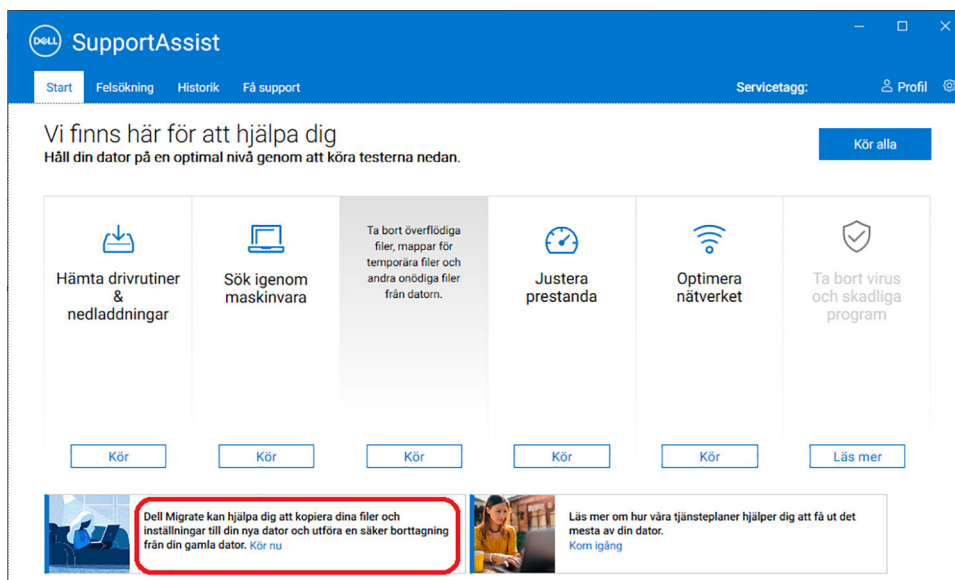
DELL SupportAssist

Start Felsökning Historik Få support Servicetagg: Profil

Vi finns här för att hjälpa dig
Håll din dator på en optimal nivå genom att köra testerna nedan.

Kör alla

Hämta drivrutiner & nedladdningar

Sök igenom maskinvara

Ta bort överflödiga filer, mappar för temporära filer och andra onödiga filer från datorn.

Justera prestanda

Optimera nätverket

Ta bort virus och skadliga program

Kör

Kör

Kör

Kör

Kör

Läs mer

Dell Migrate kan hjälpa dig att kopiera dina filer och inställningar till din nya dator och utföra en säker borttagning från din gamla dator. Kör nu

Läs mer om hur våra tjänsteplaner hjälper dig att få ut det mesta av din dator.
Kom igång